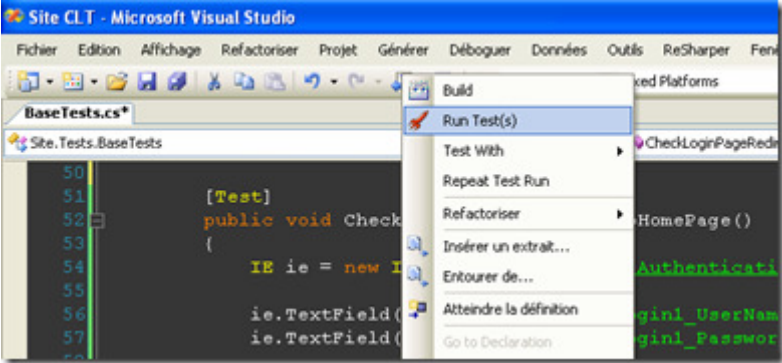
Site CLT - Microsoft Visual Studio

Fichier Edition Affichage Refactoriser Projet Générer Déboguer Données Outils ReSharper Fen

xed Platforms

BaseTests.cs*

Site.Tests.BaseTests

CheckLoginPageRedi

50
51 [Test]
52 public void Check
53 {
54 IE ie = new I
55
56 ie.TextField(
57 ie.TextField(

HomePage()

Authenticati

gin1_UserNam
gin1_Passwo

Build
Run Test(s)
Test With
Repeat Test Run
Refactoriser
Insérer un extrait...
Entourer de...
Atteindre la définition
Go to Declaration